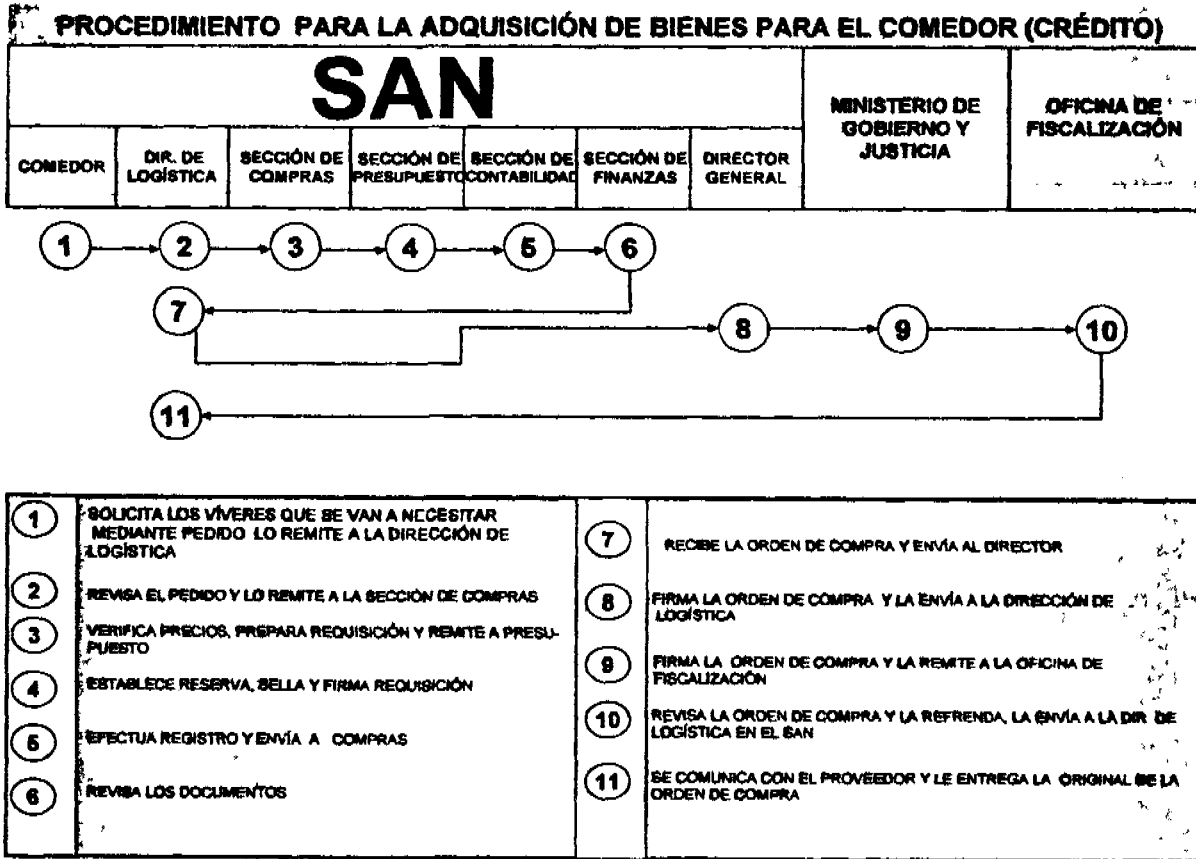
PROCEDIMIENTO PARA LA ADQUISICIÓN DE BIENES PARA EL COMEDOR (CRÉDITO)

| SAN | | | | | | | MINISTERIO DE GOBIERNO Y JUSTICIA | OFICINA DE FISCALIZACIÓN |
|---|---|---|---|---|---|---|---|---|
| COMEDOR | DIR. DE LOGÍSTICA | SECCIÓN DE COMPRAS | SECCIÓN DE PRESUPUESTO | SECCIÓN DE CONTABILIDAD | SECCIÓN DE FINANZAS | DIRECTOR GENERAL | | |

1 2 3 4 5 6
7 8 9 10
11

| | | | |
|---|---|---|---|
| 1 | SOLICITA LOS VÍVERES QUE SE VAN A NECESITAR MEDIANTE PEDIDO LO REMITE A LA DIRECCIÓN DE LOGÍSTICA | 7 | RECIBE LA ORDEN DE COMPRA Y ENVÍA AL DIRECTOR |
| 2 | REVISA EL PEDIDO Y LO REMITE A LA SECCIÓN DE COMPRAS | 8 | FIRMA LA ORDEN DE COMPRA Y LA ENVÍA A LA DIRECCIÓN DE LOGÍSTICA |
| 3 | VERIFICA PRECIOS, PREPARA REQUISICIÓN Y REMITE A PRESUPUESTO | 9 | FIRMA LA ORDEN DE COMPRA Y LA REMITE A LA OFICINA DE FISCALIZACIÓN |
| 4 | ESTABLECE RESERVA, SELLA Y FIRMA REQUISICIÓN | 10 | REVISA LA ORDEN DE COMPRA Y LA REFRENDA, LA ENVÍA A LA DIR. DE LOGÍSTICA EN EL SAN |
| 5 | EFECTUA REGISTRO Y ENVÍA A COMPRAS | 11 | SE COMUNICA CON EL PROVEEDOR Y LE ENTREGA LA ORIGINAL DE LA ORDEN DE COMPRA |
| 6 | REVISA LOS DOCUMENTOS | | |